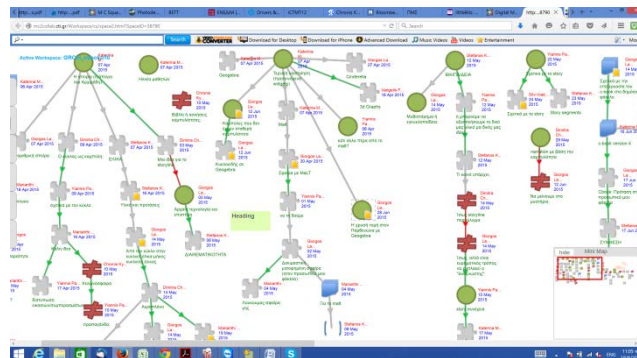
http:...iusP | http:...pdf | M C Supe... | Photode... | BETT | ΕΝΙΑΙΑ Ι... | Όνειρα &... | ICTMT12 | Chronis K... | Εκκίνηση... | ΠΜΣ | Ιστορία... | http:...8790 | Digital M...

ms.iLiofab.ctl.gr/Workspace/ss/Spaces.html?SpaceID=38790

Search

CONVERTER | Download for Desktop | Download for iPhone | Advanced Download | Music Videos | Videos | Entertainment

Active Workspace: ORG

Katerina M... 06 Apr 2015

Katerina M... 07 Apr 2015

Katerina M... 07 Apr 2015

Geogebra

Cinderella

Katerina M... 12 May 2015

Katerina M... 20 Apr 2015

Νέα μαθητών

Θέλω η κίνηση να σταματάει

Ηealing

Γιατί το σχήμα στη 3η περίπτωση πήγε στην άλλη άκρη

Geogebra Ta... 17 Apr 2015

Αλλά και οι μαθητές έστειλαν και τους δήλωσα από

Γύρω τον ατ' κεντρικά

ΔΙΑΘΕΜΑΤΙΚΟΤΗΤΑ

Μαθηματικά & μουσικοθεραπεία

Εργασία με τα story

Story segments

Ενημερωτικό για τη γεωμετρία

Γεωμετρία με τον ατ' κεντρικά

Geogebra 12 Jun 2015

Geogebra 26 May 2015

Geogebra 17 Jun 2015

Geogebra 21 May 2015

Georgios La... 17 Apr 2015

Yiannis Pa... 15 May 2015

Geogebra 10 May 2015

Georgios La... 28 Jun 2015

Διαλεκτή ομάδα

Τελική εργασία της ομάδας

Είναι απλά

Μεταφορά στο Mac?

Το Παλιό

Κατεβασμένη ανάλυση για το ατ' κεντρικά

Ποιο μοντέλο;

Melanie K... 12 May 2015

Stavros M... 12 May 2015

Katerina M... 15 Apr 2015

Katerina M... 12 May 2015

Katerina M... 04 May 2015

Katerina M... 08 Apr 2015

Stefanos K... 12 May 2015

Περίληψη

ΣΥΝΘΕΣΗ

Index | Mini Map